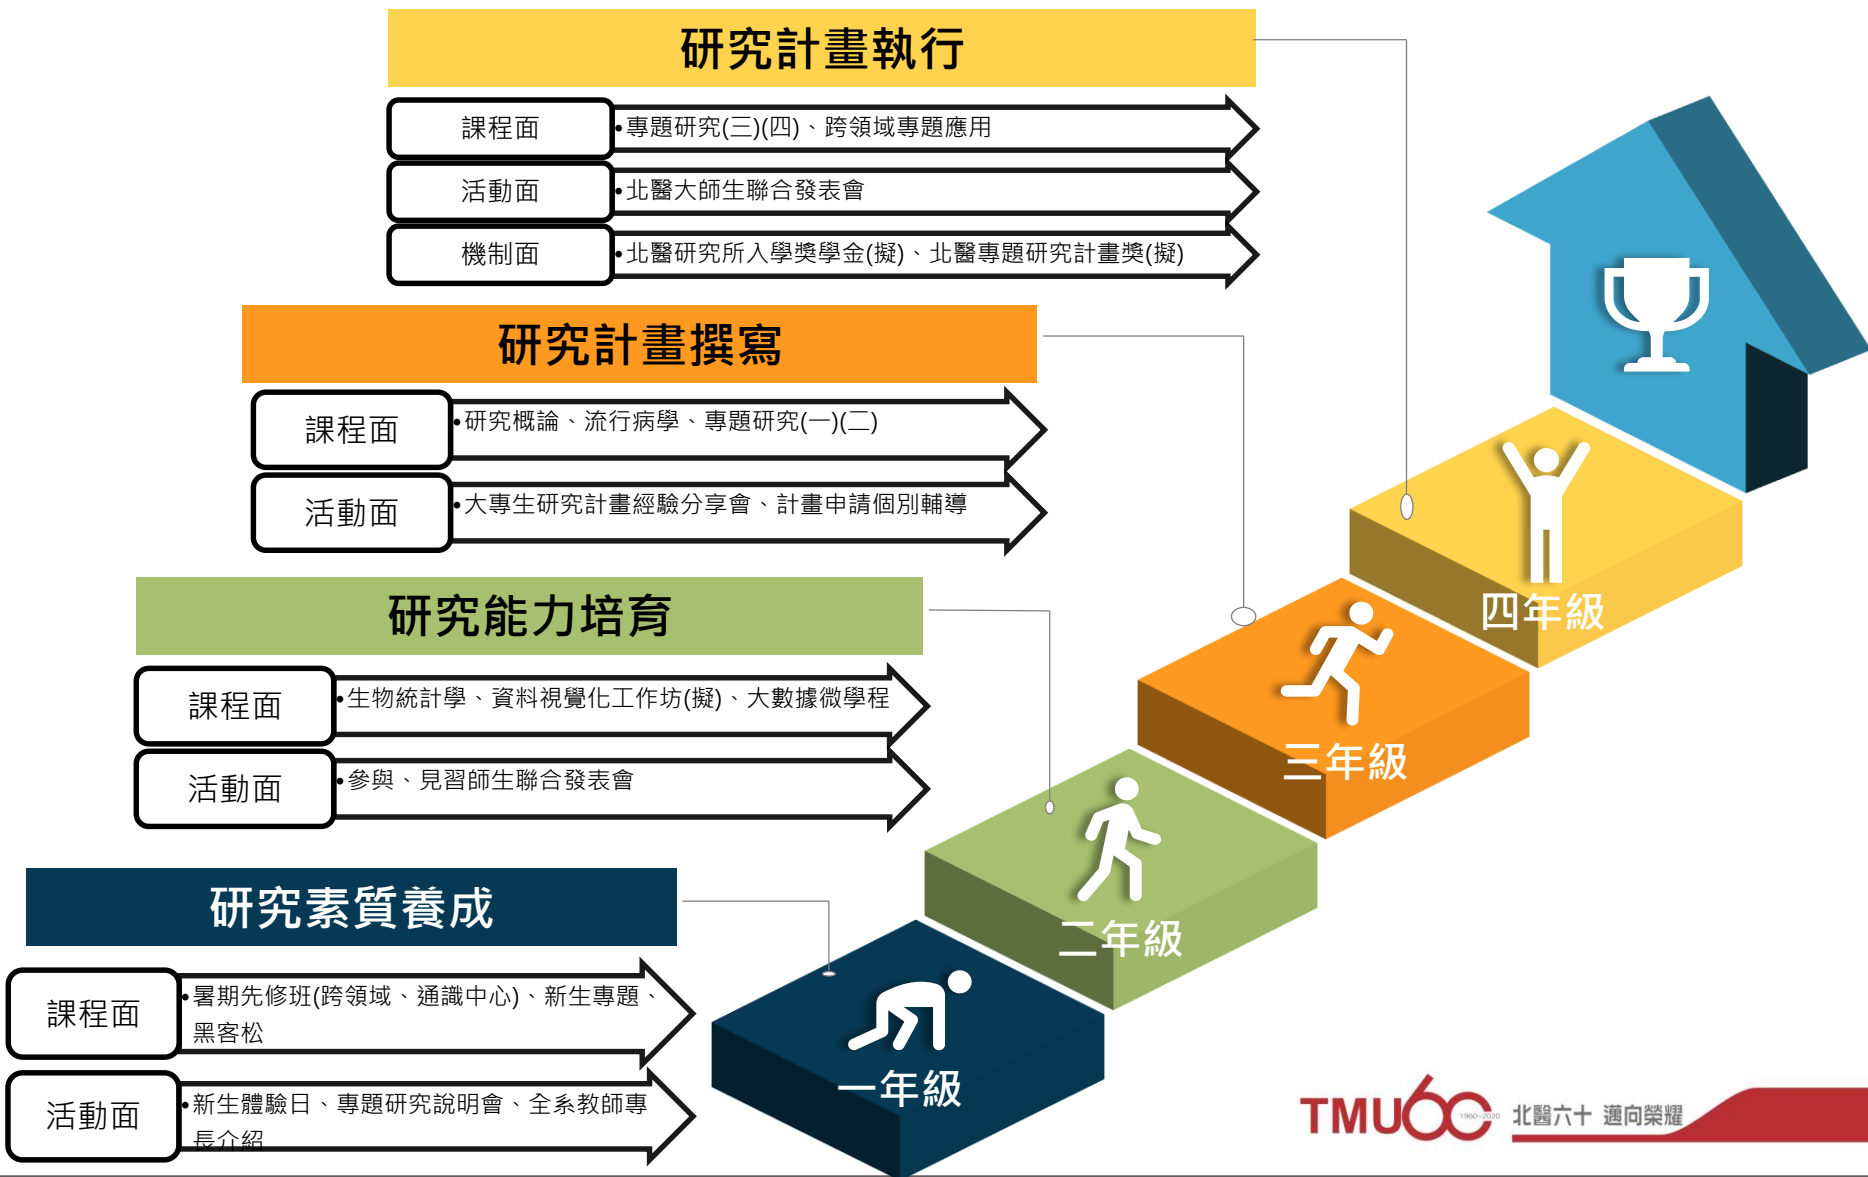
研究計畫執行

課程面
•專題研究(三)(四)、跨領域專題應用

活動面
•北醫大師生聯合發表會

機制面
•北醫研究所入學獎學金(擬)、北醫專題研究計畫獎(擬)

研究計畫撰寫

課程面
•研究概論、流行病學、專題研究(一)(二)

活動面
•大專生研究計畫經驗分享會、計畫申請個別輔導

研究能力培育

課程面
•生物統計學、資料視覺化工作坊(擬)、大數據微學程

活動面
•參與、見習師生聯合發表會

研究素質養成

課程面
•暑期先修班(跨領域、通識中心)、新生專題、黑客松

活動面
•新生體驗日、專題研究說明會、全系教師專長介紹

四年級

三年級

二年級

一年級

TMU60 1960-2020 北醫六十 邁向榮耀